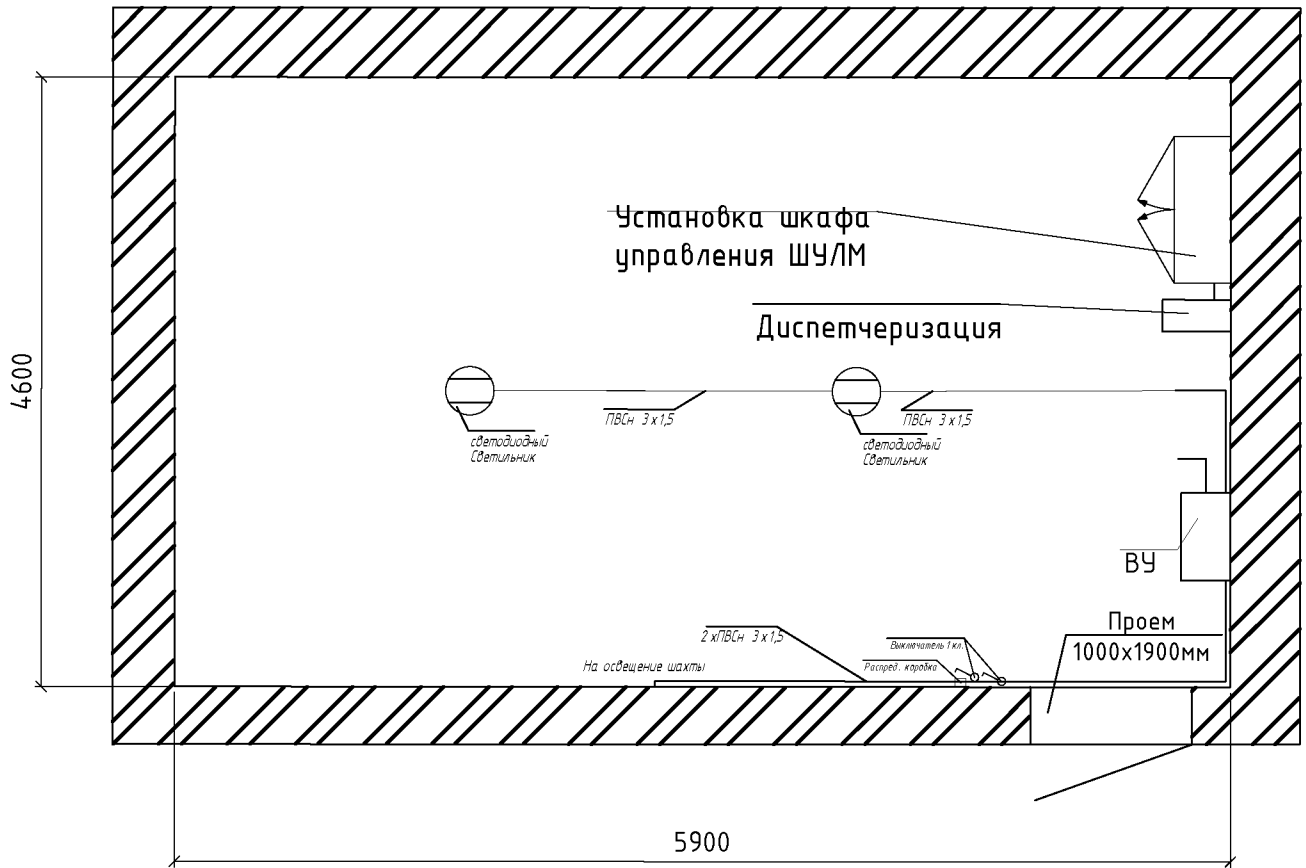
Установка шкафа управления ШУЛМ

Диспетчеризация

4600

ПВСн 3х1,5

ПВСн 3х1,5

светодиодный Светильник

светодиодный Светильник

ВУ

Проем
1000х1900мм

2 хПВСн 3х1,5

Выключатель 1кл.

На освещение шахты

Распред. коробка

5900